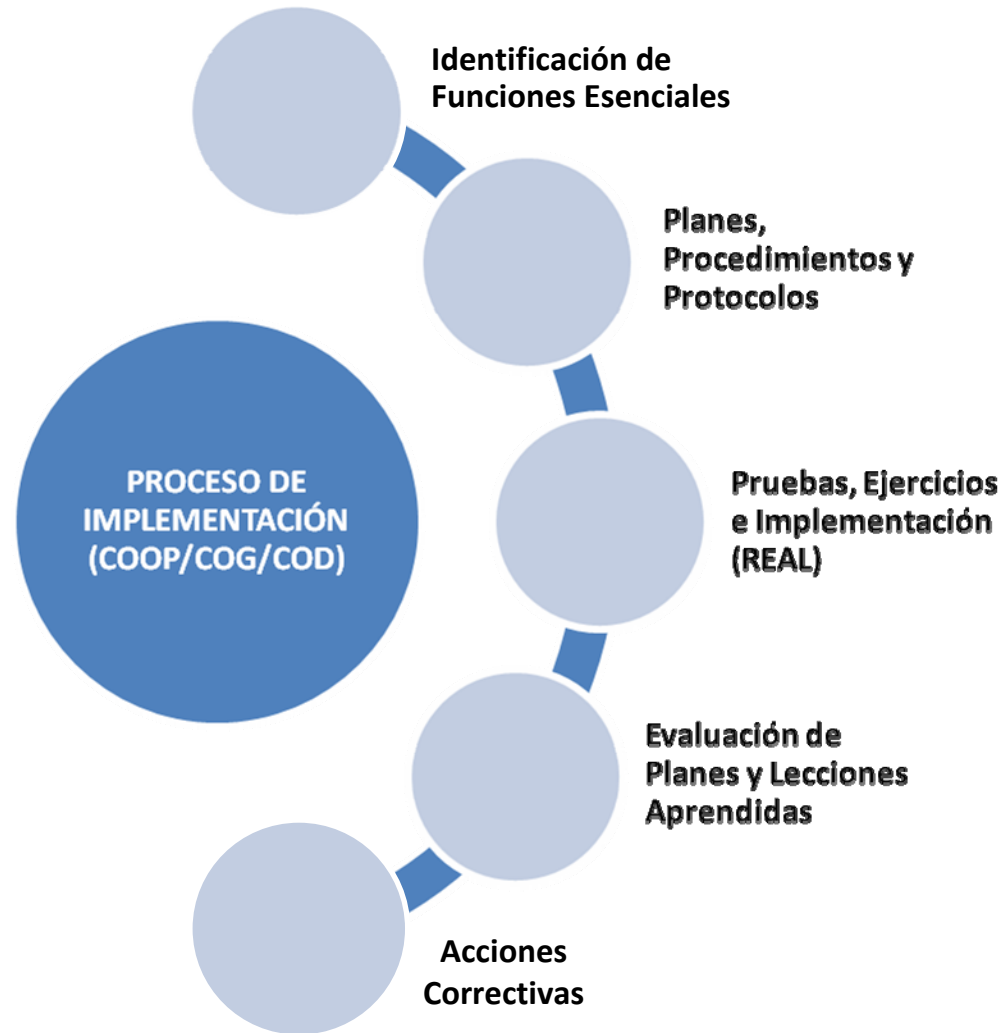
PROCESO DE IMPLEMENTACIÓN (COOP/COG/COD)

Identificación de Funciones Esenciales

Planes, Procedimientos y Protocolos

Pruebas, Ejercicios e Implementación (REAL)

Evaluación de Planes y Lecciones Aprendidas

Acciones Correctivas